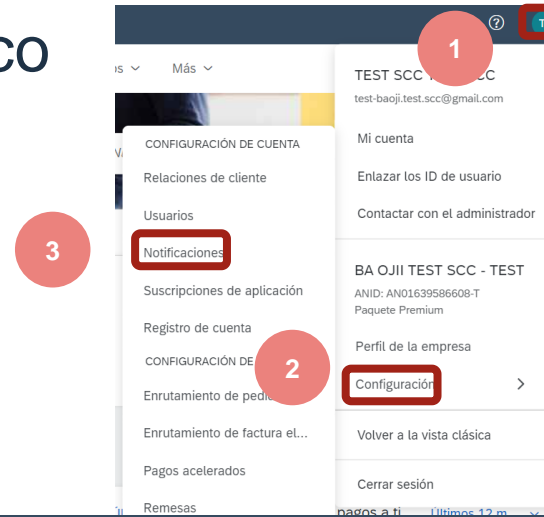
co

os ⌄   Más ⌄

?  T

1

TEST SCC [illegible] CC
test-baoji.test.scc@gmail.com

Mi cuenta

Enlazar los ID de usuario

Contactar con el administrador

BA OJII TEST SCC - TEST
ANID: AN01639586608-T
Paquete Premium

Perfil de la empresa

Configuración >

Volver a la vista clásica

Cerrar sesión

CONFIGURACIÓN DE CUENTA

Relaciones de cliente

Usuarios

Notificaciones

Suscripciones de aplicación

Registro de cuenta

CONFIGURACIÓN DE

Enrutamiento de pedi

Enrutamiento de factura el...

Pagos acelerados

Remesas

3

2

pagos a ti   Últimos 12 m